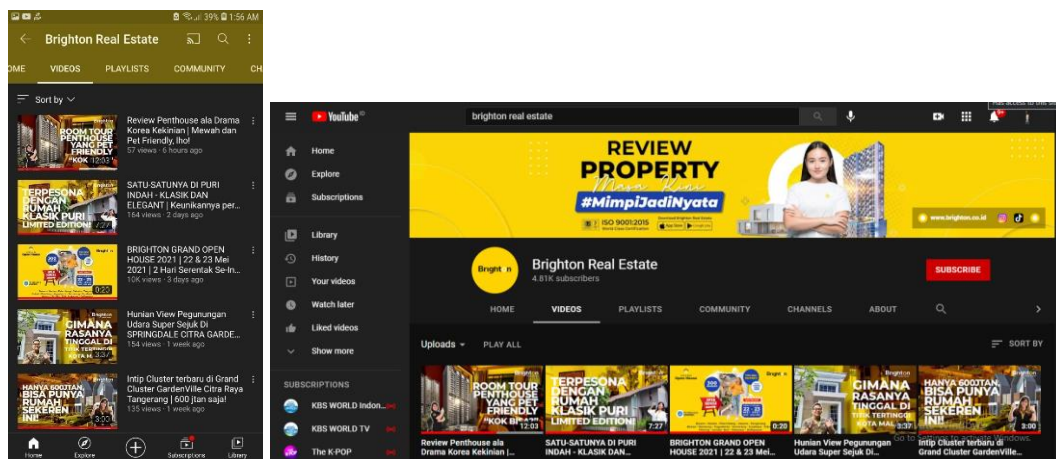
39% 1:56 AM

Brighton Real Estate

OME VIDEOS PLAYLISTS COMMUNITY CH

Sort by

ROOM TOUR PENTHOUSE YANG PET FRIENDLY KOK 12:03
Review Penthouse ala Drama Korea Kekinian | Mewah dan Pet Friendly, lho!
57 views • 6 hours ago

TERPESONA DENGAN RUMAH KLASIK PURI LIMITED EDITION! 7:27
SATU-SATUNYA DI PURI INDAH - KLASIK DAN ELEGANT | Keunikannya per...
164 views • 2 days ago

0:20
BRIGHTON GRAND OPEN HOUSE 2021 | 22 & 23 Mei 2021 | 2 Hari Serentak Se-In...
10K views • 3 days ago

GIMANA RASANYA TINGGAL DI KOTA M 3:37
Hunian View Pegunungan Udara Super Sejuk Di SPRINGDALE CITRA GARDE...
154 views • 1 week ago

HANYA 600JTAN, BISA PUNYA RUMAH SEKEREN INI! 3:00
Intip Cluster terbaru di Grand Cluster GardenVille Citra Raya Tangerang | 600 jtan saja!
135 views • 1 week ago

Home Explore Subscriptions Library

YouTube brighton real estate

Home
Explore
Subscriptions
Library
History
Your videos
Watch later
Liked videos
Show more
SUBSCRIPTIONS
KBS WORLD Indon...
KBS WORLD TV
The K-POP

REVIEW PROPERTY Masa Kini #MimpiJadiNyata ISO 9001:2015 www.brighton.co.id

Brighton
Brighton Real Estate
4.81K subscribers
SUBSCRIBE

HOME VIDEOS PLAYLISTS COMMUNITY CHANNELS ABOUT

Uploads PLAY ALL SORT BY

ROOM TOUR PENTHOUSE YANG PET FRIENDLY KOK BI... 12:03
Review Penthouse ala Drama Korea Kekinian | ...

TERPESONA DENGAN RUMAH KLASIK PURI LIMITED EDITION! 7:27
SATU-SATUNYA DI PURI INDAH - KLASIK DAN...

0:20
BRIGHTON GRAND OPEN HOUSE 2021 | 22 & 23 Mei...

GIMANA RASANYA TINGGAL DI KOTA MAL 3:37
Hunian View Pegunungan Udara Super Sejuk Di...

HANYA 600JTAN, BISA PUNYA RUMAH SEKEREN INI! 3:00
Intip Cluster terbaru di Grand Cluster GardenVille...